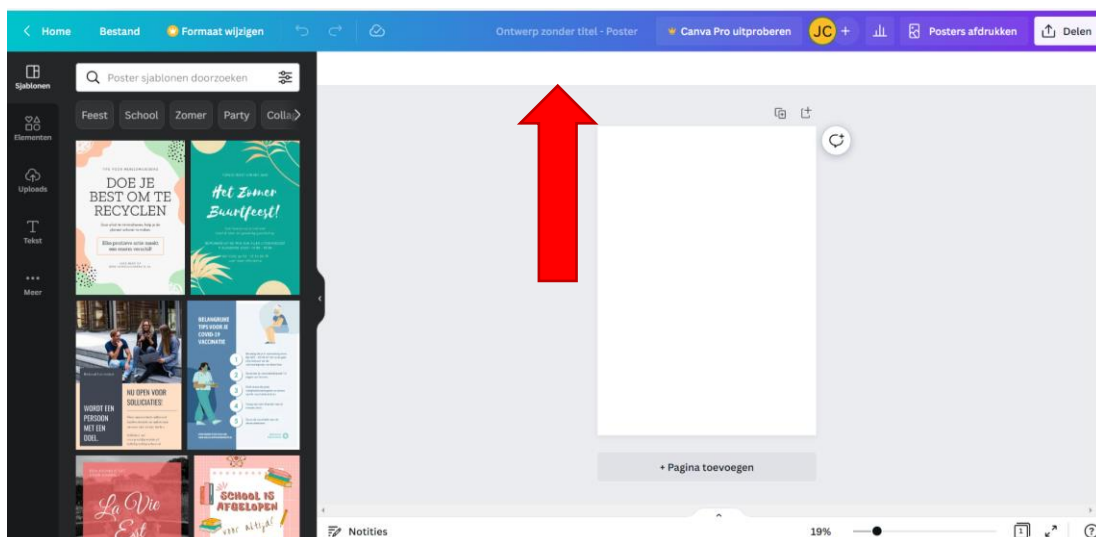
< Home Bestand Formaat wijzigen Ontwerp zonder titel - Poster Canva Pro uitproberen JC + Posters afdrukken Delen

Sjablonen
Elementen
Uploads
Tekst
Meer

Poster sjablonen doorzoeken

Feest School Zomer Party Colla

DOE JE BEST OM TE RECYCLEN

Het Zomer Buurtfeest!

BELANGRIJKE TIPS VOOR JE COVID-19 VACCINATIE

1
2
3
4
5

NU OPEN VOOR SOLLICITATIES!

WORDT EEN PERSOON MET EEN DOEL.

La Vie Est

SCHOOL IS AFGELOPEN

+ Pagina toevoegen

Notities 19%